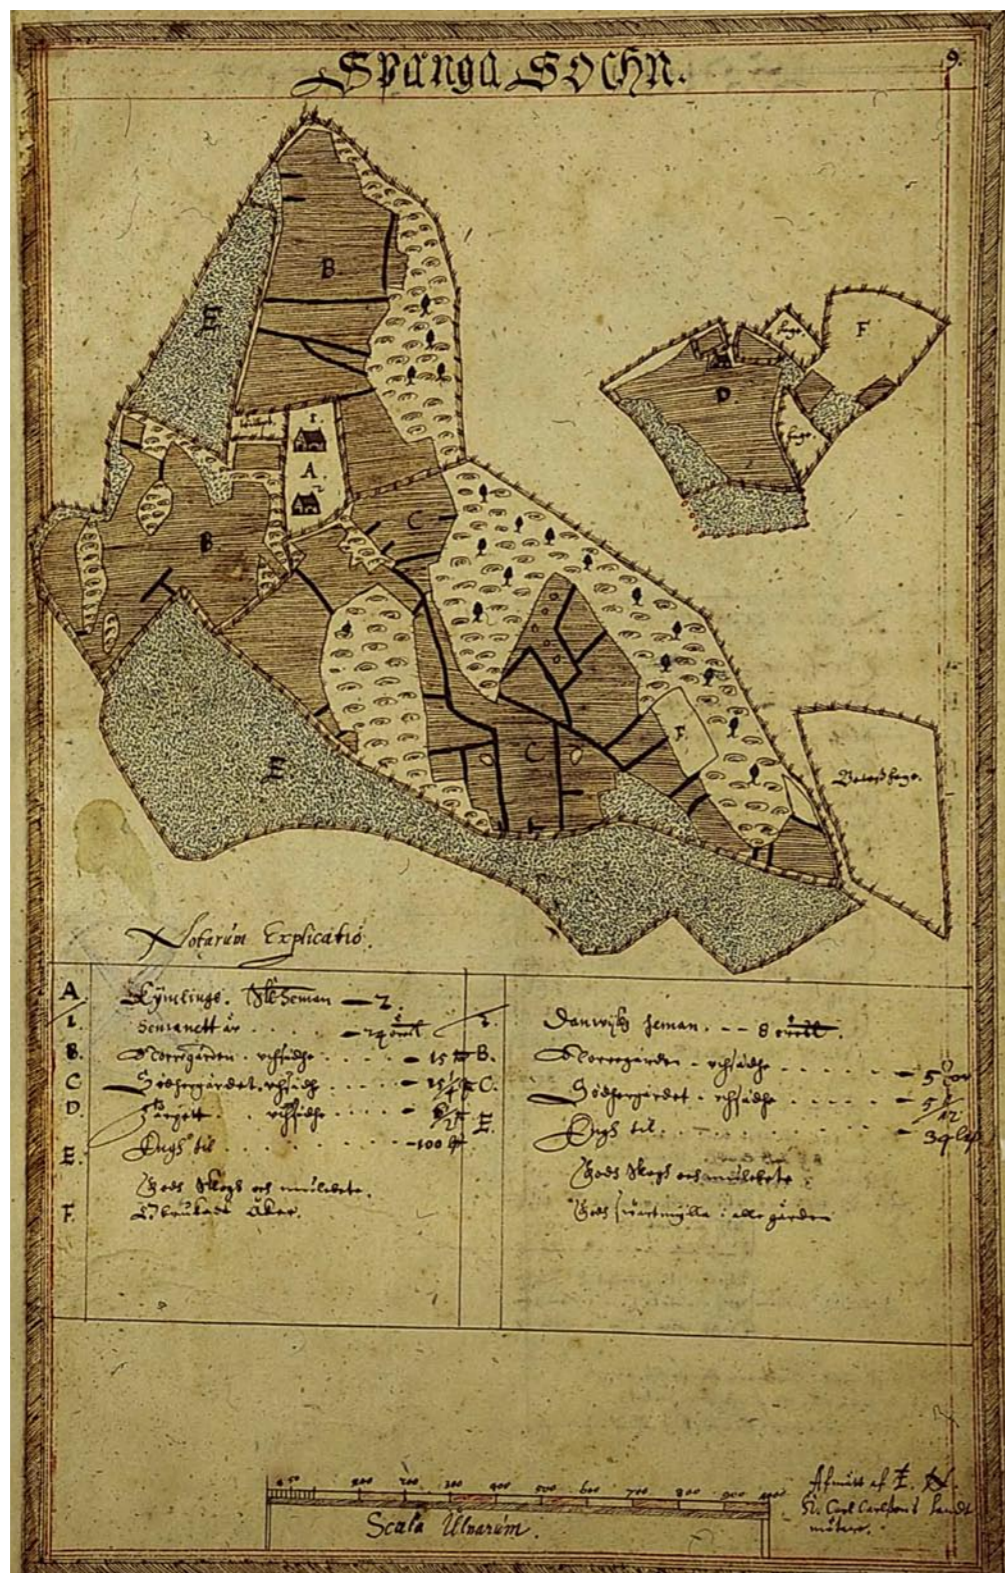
Spånga Sochn.

9.

B
E
1.
A.
B
C.
E
D
F
hage
hage
F.
C
Betesshage.

Notarum Explicatio

| A. | Eijmlinge. Ålleseman — 2. | 1. | Danwijks jeman. — 8 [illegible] |
|---|---|---|---|
| 1. | Senranett är — 2 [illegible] | | |
| B. | Norregärden . uthsäde — 15 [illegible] | B. | Norregärden . uthsäde — 5 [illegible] |
| C | Södregärdet . uthsäde — 15 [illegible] | C. | Södregärdet . uthsäde — 5 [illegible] |
| D. | Gärdett . uthsäde — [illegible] | | |
| E. | Ängs bit — 100 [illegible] | E. | Ängs bit — 3 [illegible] |
| | Godh skogh och mulebete. | | Godh skogh och mulebete. |
| F. | Lidtwände åker. | | Godt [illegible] i alla gärden |

100 200 300 400 500 600 700 800 900 1000

Scala Ulnarum

Afmätt af F. N. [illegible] Carl Carlsson Landtmätare.